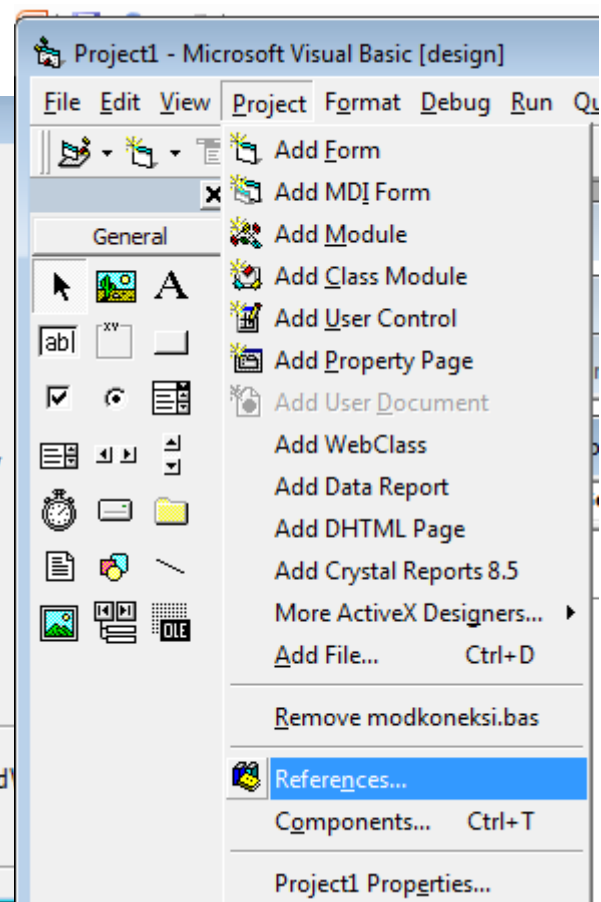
Project1 - Microsoft Visual Basic [design]

File Edit View Project Format Debug Run Qu

General

abl

xv

OLE

Add Form
Add MDI Form
Add Module
Add Class Module
Add User Control
Add Property Page
Add User Document
Add WebClass
Add Data Report
Add DHTML Page
Add Crystal Reports 8.5
More ActiveX Designers...
Add File... Ctrl+D
Remove modkoneksi.bas
References...
Components... Ctrl+T
Project1 Properties...